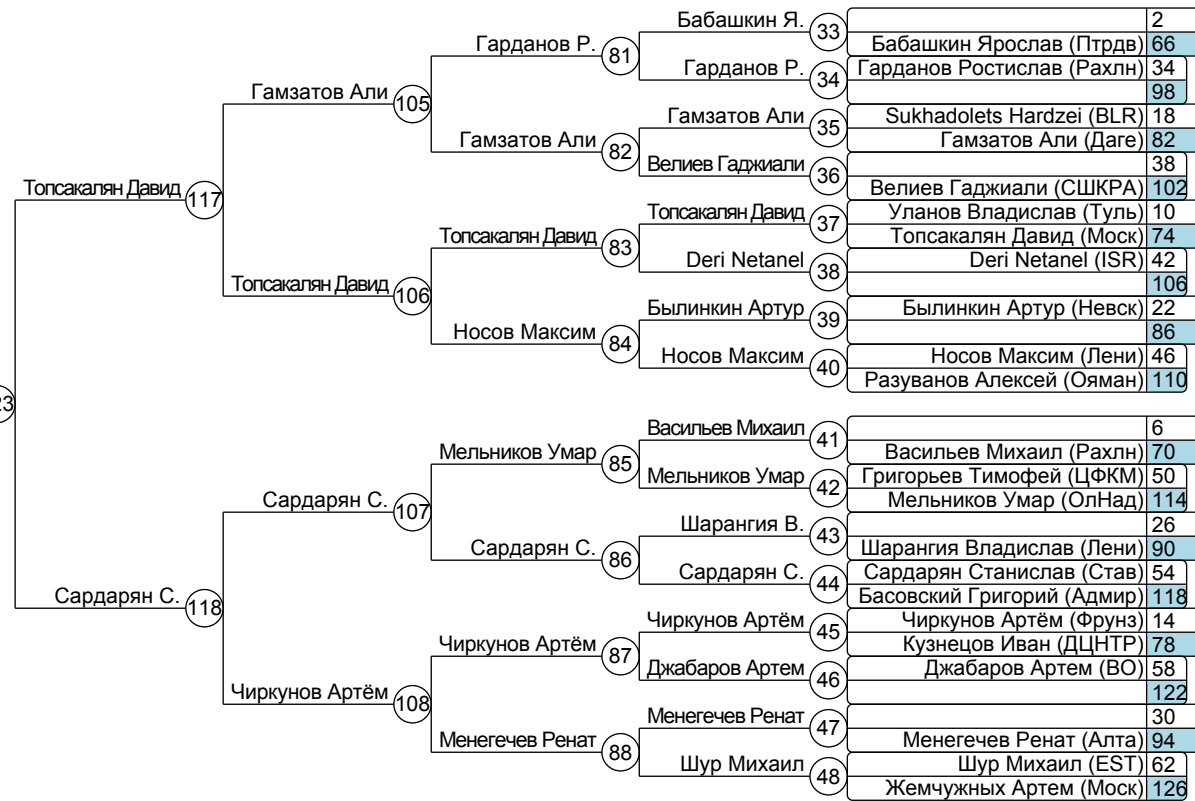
| | |
|---|---|
| | 2 |
| Бабашкин Ярослав (Птрдв) | 66 |
| Гарданов Ростислав (Рахлн) | 34 |
| | 98 |
| Sukhadolets Hardzei (BLR) | 18 |
| Гамзатов Али (Даге) | 82 |
| | 38 |
| Велиев Гаджиали (СШКРА) | 102 |
| Уланов Владислав (Туль) | 10 |
| Топсакалян Давид (Моск) | 74 |
| Deri Netanel (ISR) | 42 |
| | 106 |
| Былинкин Артур (Невск) | 22 |
| | 86 |
| Носов Максим (Лени) | 46 |
| Разуванов Алексей (Ояман) | 110 |
| | 6 |
| Васильев Михаил (Рахлн) | 70 |
| Григорьев Тимофей (ЦФКМ) | 50 |
| Мельников Умар (ОлНад) | 114 |
| | 26 |
| Шарангия Владислав (Лени) | 90 |
| Сардарян Станислав (Став) | 54 |
| Басовский Григорий (Адмир) | 118 |
| Чиркунов Артём (Фрунз) | 14 |
| Кузнецов Иван (ДЦНТР) | 78 |
| Джабаров Артем (ВО) | 58 |
| | 122 |
| | 30 |
| Менегечев Ренат (Алта) | 94 |
| Шур Михаил (EST) | 62 |
| Жемчужных Артем (Моск) | 126 |

33 Бабашкин Я.
34 Гарданов Р.
35 Гамзатов Али
36 Велиев Гаджиали
37 Топсакалян Давид
38 Deri Netanel
39 Былинкин Артур
40 Носов Максим
41 Васильев Михаил
42 Мельников Умар
43 Шарангия В.
44 Сардарян С.
45 Чиркунов Артём
46 Джабаров Артем
47 Менегечев Ренат
48 Шур Михаил

81 Гарданов Р.
82 Гамзатов Али
83 Топсакалян Давид
84 Носов Максим
85 Мельников Умар
86 Сардарян С.
87 Чиркунов Артём
88 Менегечев Ренат

105 Гамзатов Али
106 Топсакалян Давид
107 Сардарян С.
108 Чиркунов Артём

117 Топсакалян Давид
118 Сардарян С.

23